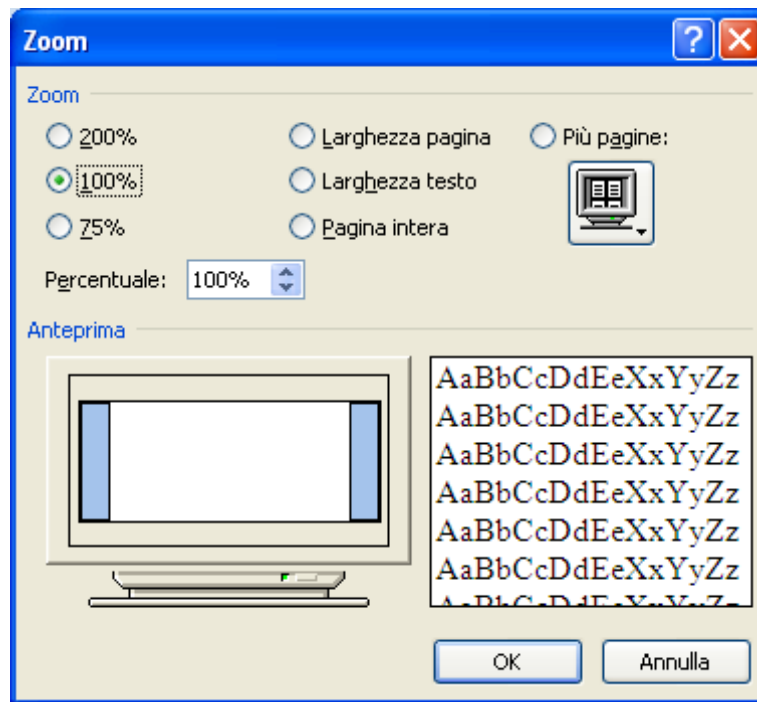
Zoom

Zoom

200%
100%
75%

Larghezza pagina
Larghezza testo
Pagina intera

Più pagine:

Percentuale: 100%

Anteprima

AaBbCcDdEeXxYyZz
AaBbCcDdEeXxYyZz
AaBbCcDdEeXxYyZz
AaBbCcDdEeXxYyZz
AaBbCcDdEeXxYyZz
AaBbCcDdEeXxYyZz
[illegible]

OK
Annulla